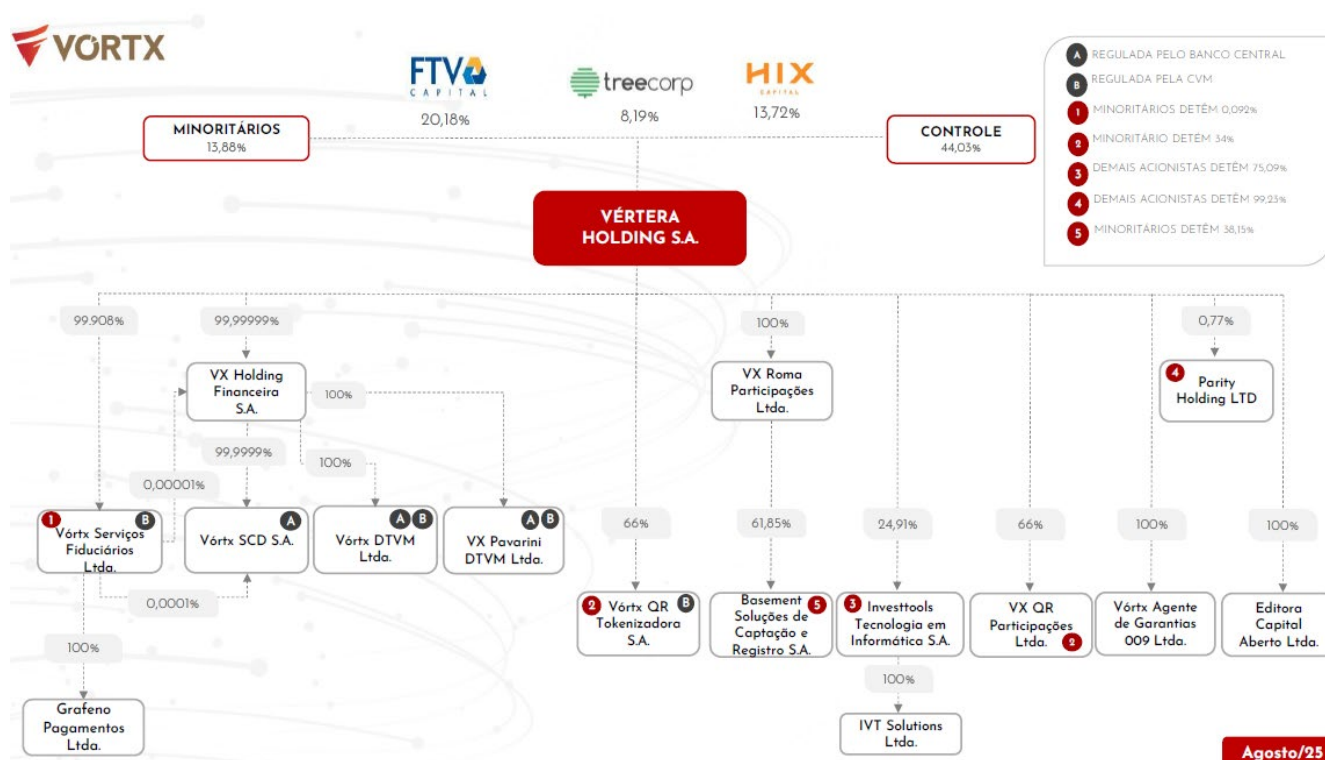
VORTX

FTV CAPITAL
20,18%

treecorp
8,19%

HIX CAPITAL
13,72%

A REGULADA PELO BANCO CENTRAL
B REGULADA PELA CVM
1 MINORITÁRIOS DETÊM 0,092%
2 MINORITÁRIO DETÊM 34%
3 DEMAIS ACIONISTAS DETÊM 75,09%
4 DEMAIS ACIONISTAS DETÊM 99,23%
5 MINORITÁRIOS DETÊM 38,15%

MINORITÁRIOS
13,88%

CONTROLE
44,03%

VÉRTERA HOLDING S.A.

99.908%

99,99999%

100%

0,77%

VX Holding Financeira S.A.

100%

VX Roma Participações Ltda.

4 Parity Holding LTD

99,9999%

100%

0,00001%

1 B Vórtx Serviços Fiduciários Ltda.

A Vórtx SCD S.A.

A B Vórtx DTVM Ltda.

A B VX Pavarini DTVM Ltda.

66%

61,85%

24,91%

66%

100%

100%

0,0001%

2 B Vórtx QR Tokenizadora S.A.

5 Basement Soluções de Captação e Registro S.A.

3 Investtools Tecnologia em Informática S.A.

VX QR Participações Ltda. 2

Vórtx Agente de Garantias 009 Ltda.

Editora Capital Aberto Ltda.

100%

100%

Grafeno Pagamentos Ltda.

IVT Solutions Ltda.

Agosto/25